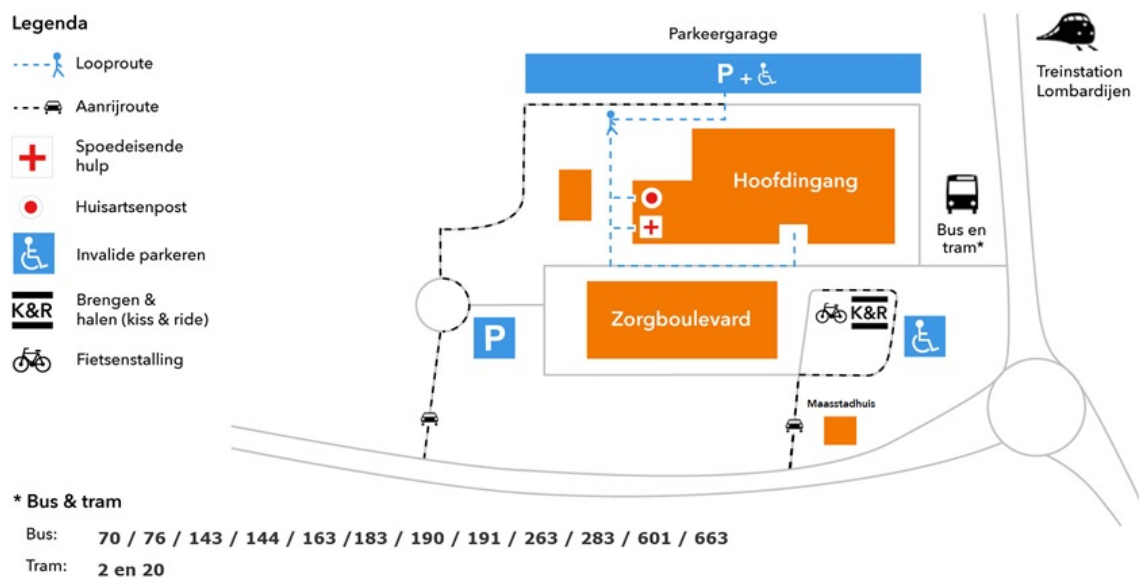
Legenda

Looproute

Aanrijroute

Spoedeisende hulp

Huisartsenpost

Invalide parkeren

K&R Brengen & halen (kiss & ride)

Fietsenstalling

Parkeergarage

P +

Treinstation Lombardijen

Hoofdingang

Bus en tram*

P

Zorgboulevard

K&R

Maasstadhuis

* Bus & tram

Bus: 70 / 76 / 143 / 144 / 163 /183 / 190 / 191 / 263 / 283 / 601 / 663

Tram: 2 en 20